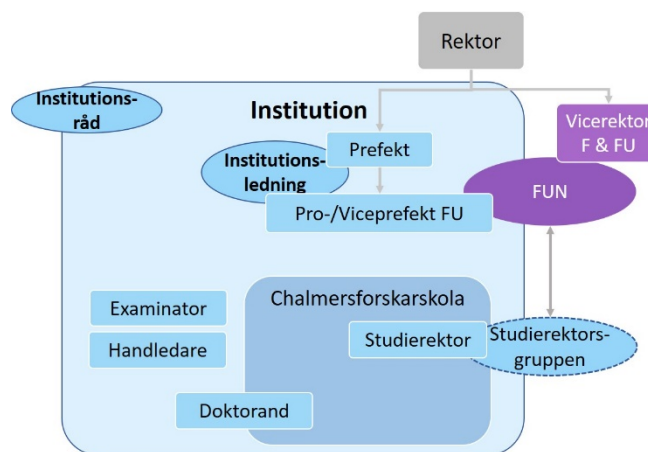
Rektor

Institutions-råd

Institution

Vicerektor F & FU

Prefekt

Institutions-ledning

FUN

Pro-/Viceprefekt FU

Chalmersforskarskola

Examinator

Studierektor

Studierektors-gruppen

Handledare

Doktorand